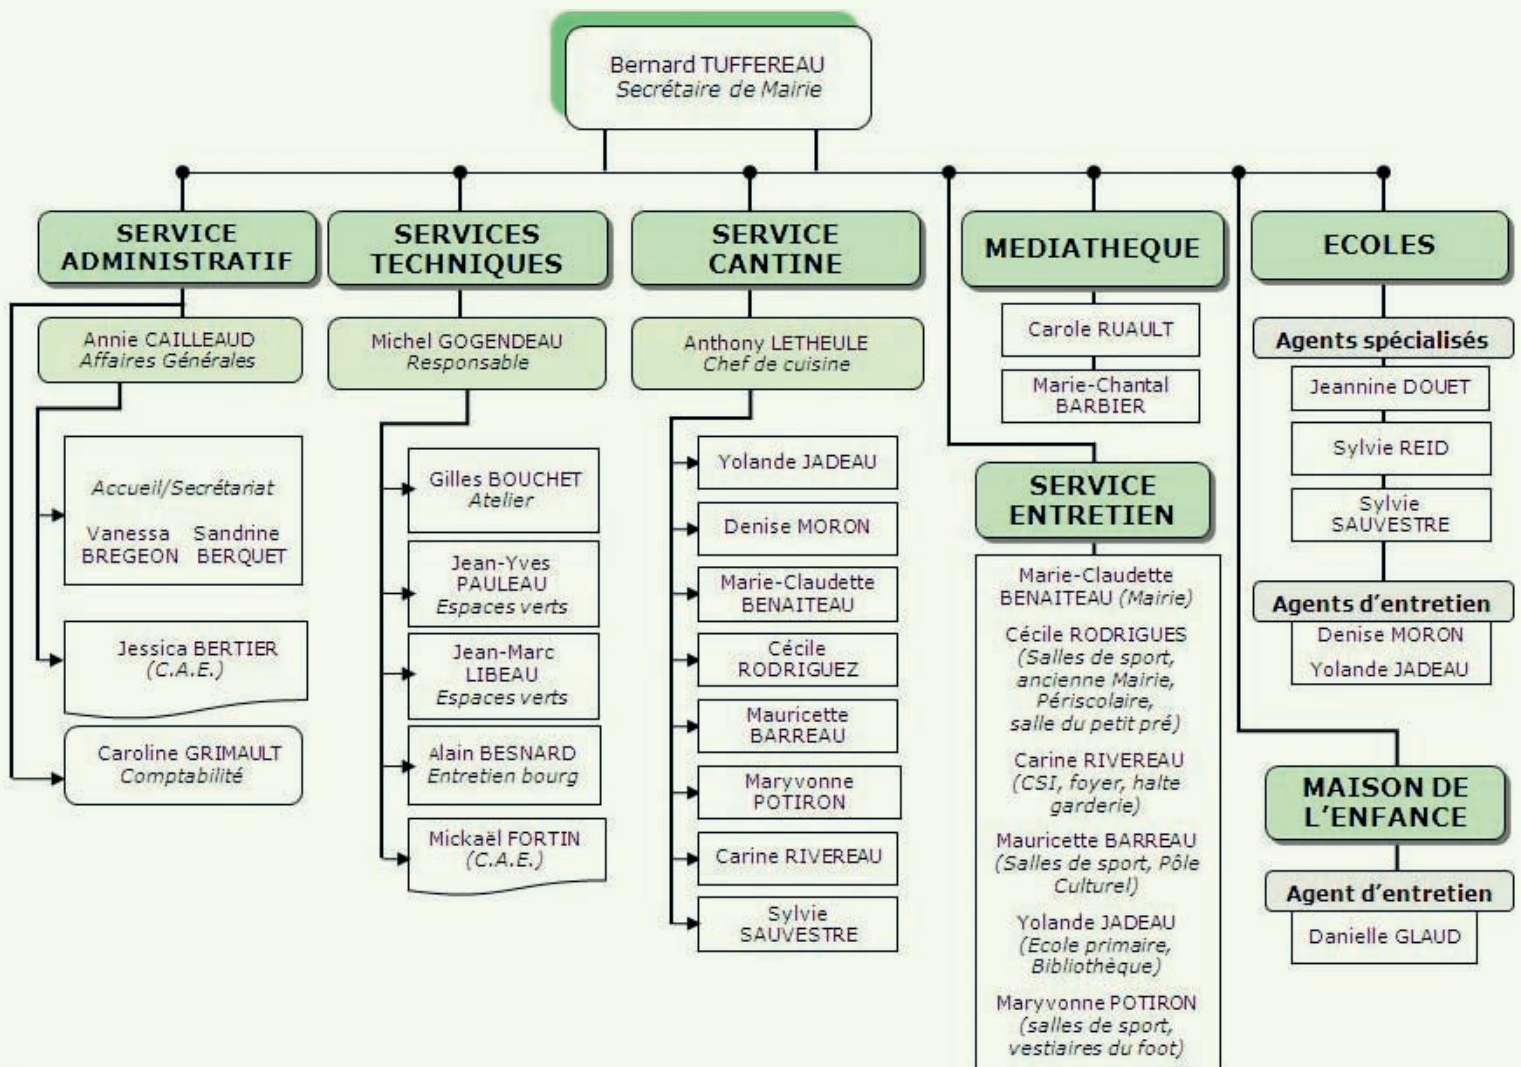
Bernard TUFFEREAU
Secrétaire de Mairie

SERVICE ADMINISTRATIF

Annie CAILLEAUD
Affaires Générales

Accueil/Secrétariat
Vanessa BREGEON Sandrine BERQUET

Jessica BERTIER
(C.A.E.)

Caroline GRIMAULT
Comptabilité

SERVICES TECHNIQUES

Michel GOGENDEAU
Responsable

Gilles BOUCHET
Atelier

Jean-Yves PAULEAU
Espaces verts

Jean-Marc LIBEAU
Espaces verts

Alain BESNARD
Entretien bourg

Mickaël FORTIN
(C.A.E.)

SERVICE CANTINE

Anthony LETHEULE
Chef de cuisine

Yolande JADEAU

Denise MORON

Marie-Claudette BENAITEAU

Cécile RODRIGUEZ

Mauricette BARREAU

Maryvonne POTIRON

Carine RIVEREAU

Sylvie SAUVESTRE

MEDIATHEQUE

Carole RUAULT

Marie-Chantal BARBIER

SERVICE ENTRETIEN

Marie-Claudette BENAITEAU (Mairie)

Cécile RODRIGUES (Salles de sport, ancienne Mairie, Périscolaire, salle du petit pré)

Carine RIVEREAU (CSI, foyer, halte garderie)

Mauricette BARREAU (Salles de sport, Pôle Culturel)

Yolande JADEAU (Ecole primaire, Bibliothèque)

Maryvonne POTIRON (salles de sport, vestiaires du foot)

ECOLES

Agents spécialisés

Jeannine DOUET

Sylvie REID

Sylvie SAUVESTRE

Agents d'entretien

Denise MORON

Yolande JADEAU

MAISON DE L'ENFANCE

Agent d'entretien

Danielle GLAUD